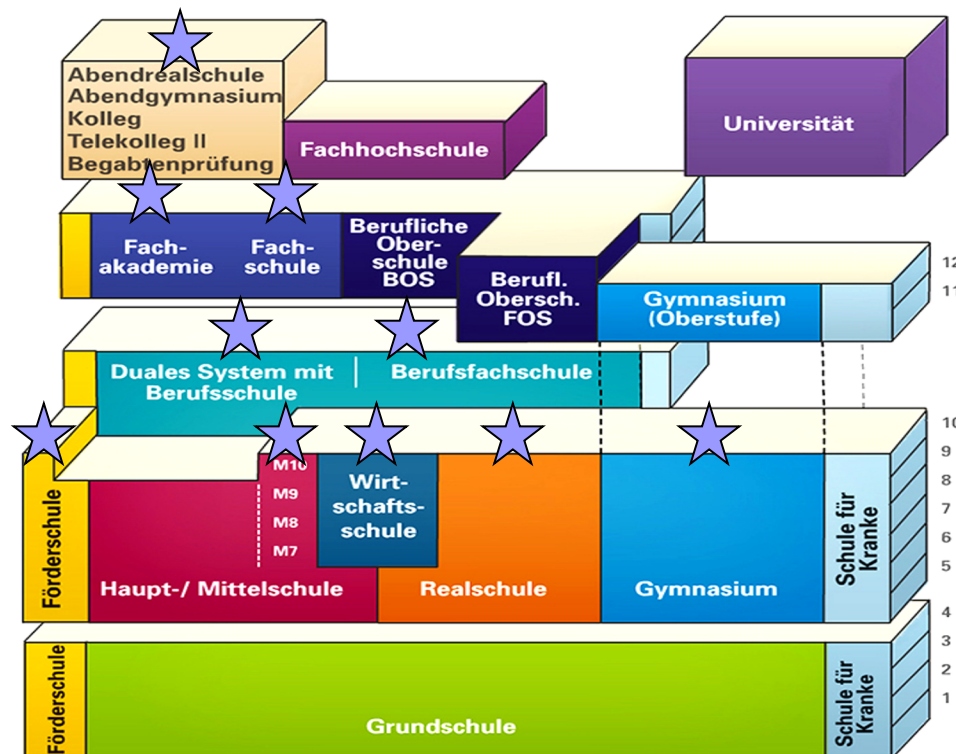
Abendrealschule
Abendgymnasium
Kolleg
Telekolleg II
Begabtenprüfung

Fachhochschule

Universität

Fachakademie

Fachschule

Berufliche Oberschule BOS

Berufl. Obersch. FOS

Gymnasium (Oberstufe)

12
11

Duales System mit Berufsschule | Berufsfachschule

10
9
8
7
6
5

Förderschule

M10
M9
M8
M7

Wirtschaftsschule

Haupt-/ Mittelschule

Realschule

Gymnasium

Schule für Kranke

4
3
2
1

Förderschule

Grundschule

Schule für Kranke